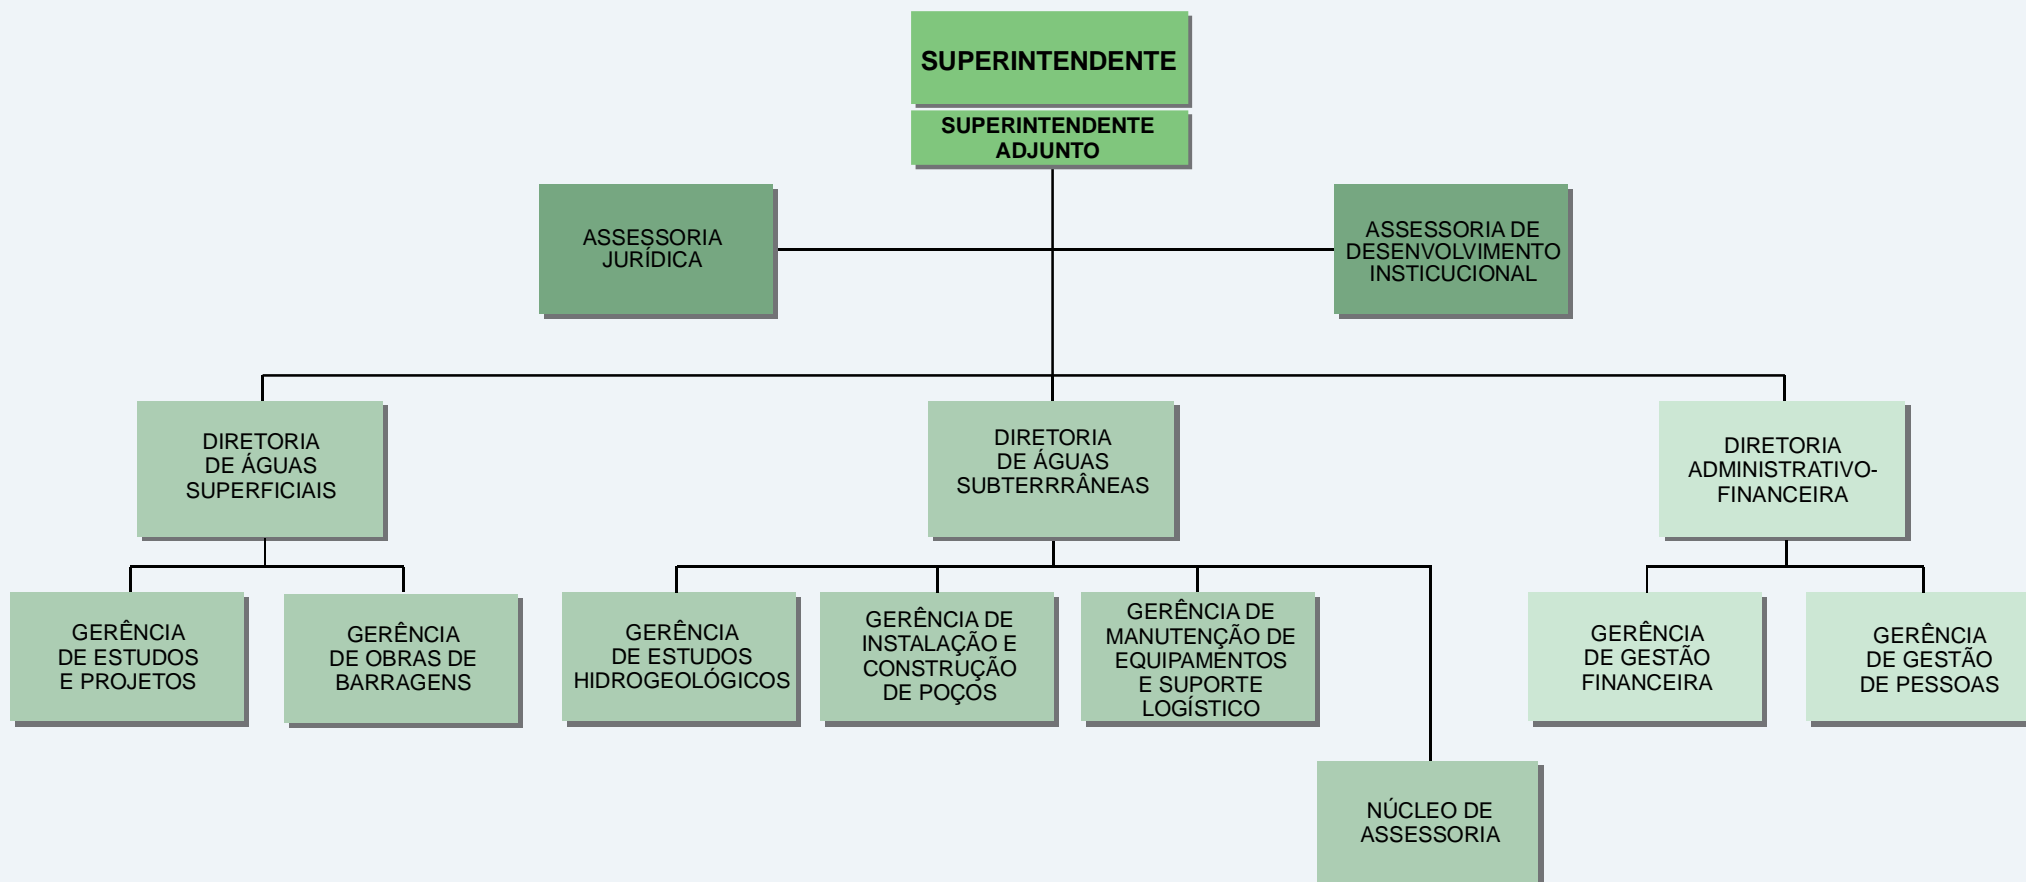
SUPERINTENDENTE

SUPERINTENDENTE ADJUNTO

ASSESSORIA JURÍDICA

ASSESSORIA DE DESENVOLVIMENTO INSTICUCIONAL

DIRETORIA DE ÁGUAS SUPERFICIAIS

DIRETORIA DE ÁGUAS SUBTERRRÂNEAS

DIRETORIA ADMINISTRATIVO-FINANCEIRA

GERÊNCIA DE ESTUDOS E PROJETOS

GERÊNCIA DE OBRAS DE BARRAGENS

GERÊNCIA DE ESTUDOS HIDROGEOLÓGICOS

GERÊNCIA DE INSTALAÇÃO E CONSTRUÇÃO DE POÇOS

GERÊNCIA DE MANUTENÇÃO DE EQUIPAMENTOS E SUPORTE LOGÍSTICO

GERÊNCIA DE GESTÃO FINANCEIRA

GERÊNCIA DE GESTÃO DE PESSOAS

NÚCLEO DE ASSESSORIA